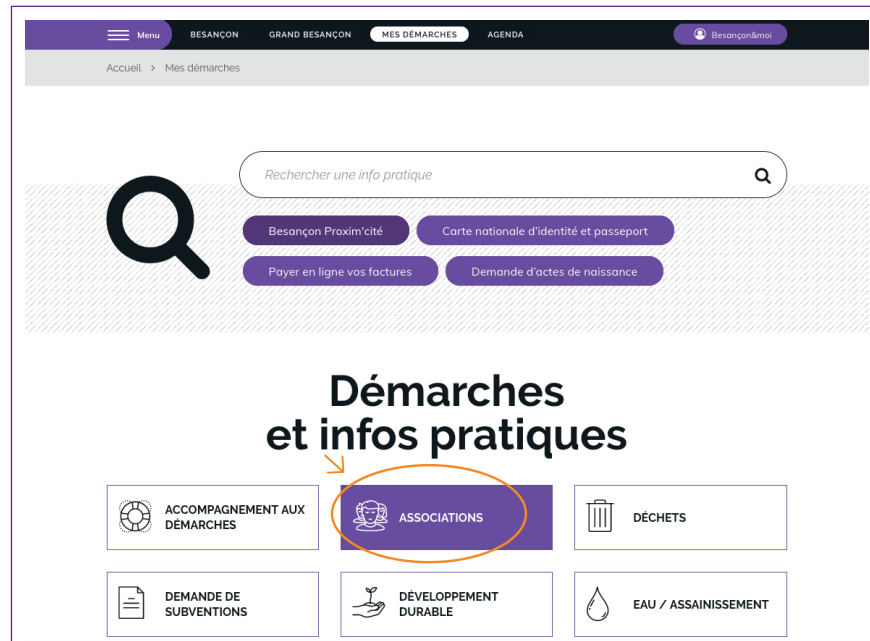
Menu BESANÇON GRAND BESANÇON MES DÉMARCHES AGENDA Besançon&moi

Accueil > Mes démarches

Rechercher une info pratique

Besançon Proxim'cité
Carte nationale d'identité et passeport
Payer en ligne vos factures
Demande d'actes de naissance

Démarches et infos pratiques

ACCOMPAGNEMENT AUX DÉMARCHES
ASSOCIATIONS
DÉCHETS
DEMANDE DE SUBVENTIONS
DÉVELOPPEMENT DURABLE
EAU / ASSAINISSEMENT